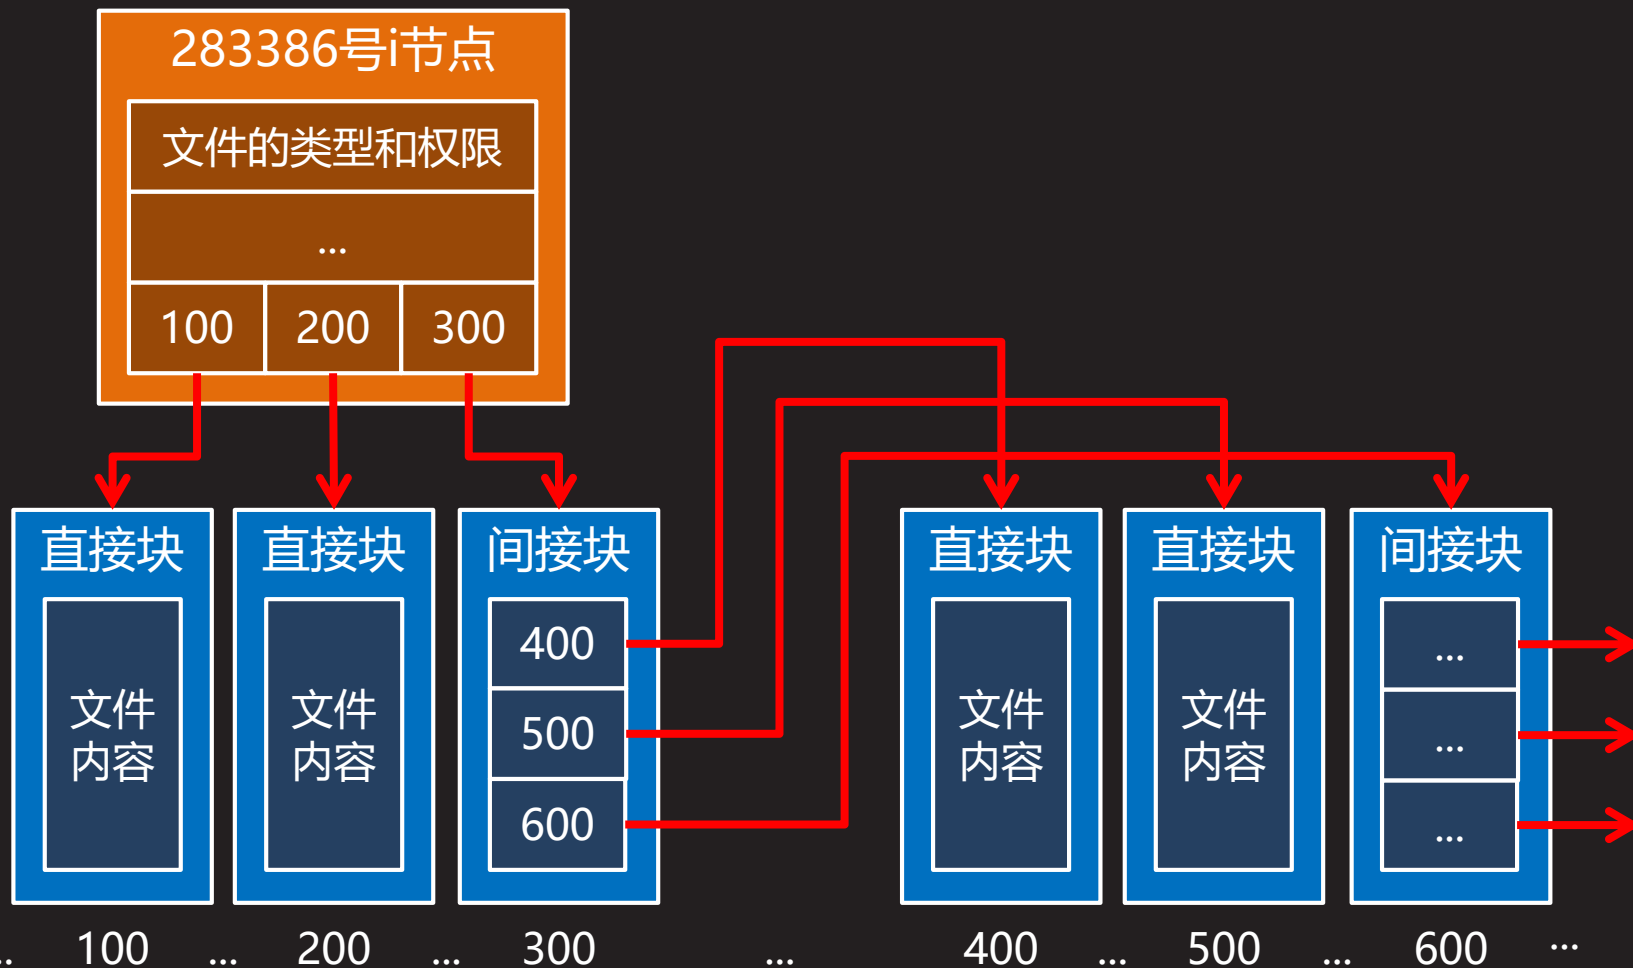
283386号i节点

文件的类型和权限

...

| 100 | 200 | 300 |
|---|---|---|

直接块

文件内容

直接块

文件内容

间接块

400

500

600

直接块

文件内容

直接块

文件内容

间接块

...

...

...

.. 100 ... 200 ... 300 ... 400 ... 500 ... 600 ...